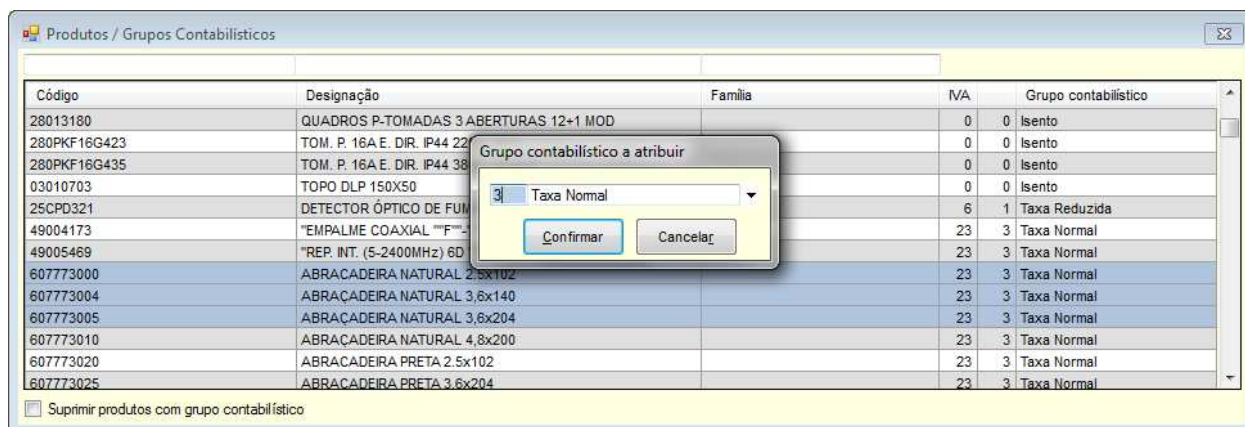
Produtos / Grupos Contabilísticos

| Código | Designação | Família | IVA | | Grupo contabilístico |
|---|---|---|---|---|---|
| 28013180 | QUADROS P-TOMADAS 3 ABERTURAS 12+1 MOD | | 0 | 0 | Isento |
| 280PKF16G423 | TOM. P. 16A E. DIR. IP44 22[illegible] | | 0 | 0 | Isento |
| 280PKF16G435 | TOM. P. 16A E. DIR. IP44 38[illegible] | | 0 | 0 | Isento |
| 03010703 | TOPO DLP 150X50 | | 0 | 0 | Isento |
| 25CPD321 | DETECTOR ÓPTICO DE FUM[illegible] | | 6 | 1 | Taxa Reduzida |
| 49004173 | "EMPALME COAXIAL ""F""-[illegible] | | 23 | 3 | Taxa Normal |
| 49005469 | "REP. INT. (5-2400MHz) 6D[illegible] | | 23 | 3 | Taxa Normal |
| 607773000 | ABRAÇADEIRA NATURAL 2,5x102 | | 23 | 3 | Taxa Normal |
| 607773004 | ABRAÇADEIRA NATURAL 3,6x140 | | 23 | 3 | Taxa Normal |
| 607773005 | ABRAÇADEIRA NATURAL 3,6x204 | | 23 | 3 | Taxa Normal |
| 607773010 | ABRAÇADEIRA NATURAL 4,8x200 | | 23 | 3 | Taxa Normal |
| 607773020 | ABRACADEIRA PRETA 2.5x102 | | 23 | 3 | Taxa Normal |
| 607773025 | ABRACADEIRA PRETA 3.6x204 | | 23 | 3 | Taxa Normal |

Grupo contabilístico a atribuir

3 Taxa Normal

Confirmar Cancelar

Suprimir produtos com grupo contabilístico